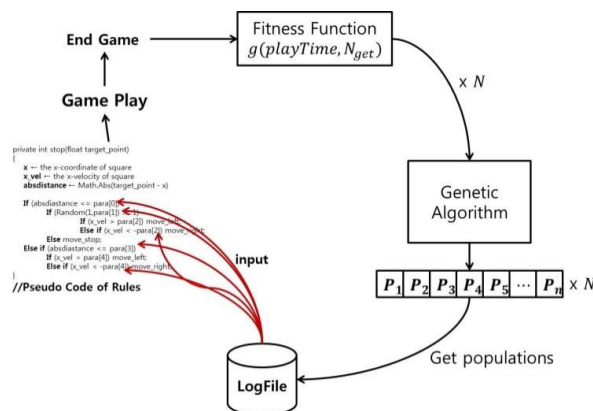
End Game

Game Play

Fitness Function
$g(playTime, N_{get})$

x $N$

Genetic Algorithm

private int stop(float target_point)
{
x ← the x-coordinate of square
x_vel ← the x-velocity of square
absdistance ← Math.Abs(target_point - x)

If (absdiastance <= para[0])
If (Random(1,para[1]) == 1)
If (x_vel > para[2]) move_left;
Else if (x_vel < -para[2]) move_right;
Else move_stop;
Else if (absdiastance <= para[3])
If (x_vel > para[4]) move_left;
Else if (x_vel < -para[4]) move_right;
}
//Pseudo Code of Rules

input

| $P_1$ | $P_2$ | $P_3$ | $P_4$ | $P_5$ | ⋯ | $P_n$ |
|---|---|---|---|---|---|---|

x $N$

Get populations

LogFile